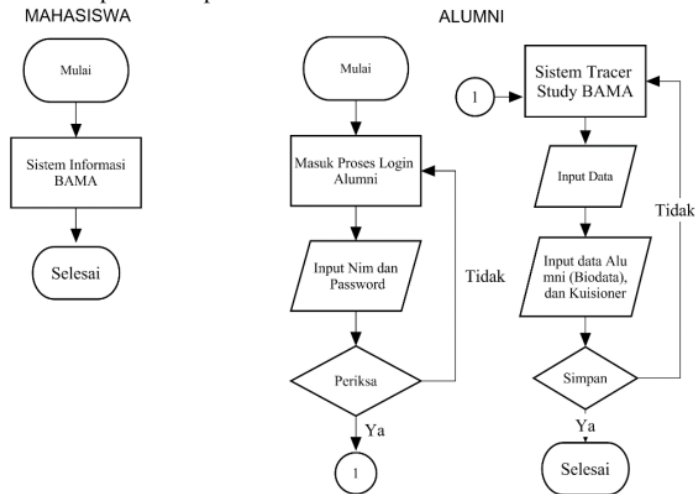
MAHASISWA

Mulai

Sistem Informasi BAMA

Selesai

ALUMNI

Mulai

Masuk Proses Login Alumni

Input Nim dan Password

Tidak

Periksa

Ya

1

1

Sistem Tracer Study BAMA

Input Data

Tidak

Input data Alu mni (Biodata), dan Kuisioner

Simpan

Ya

Selesai